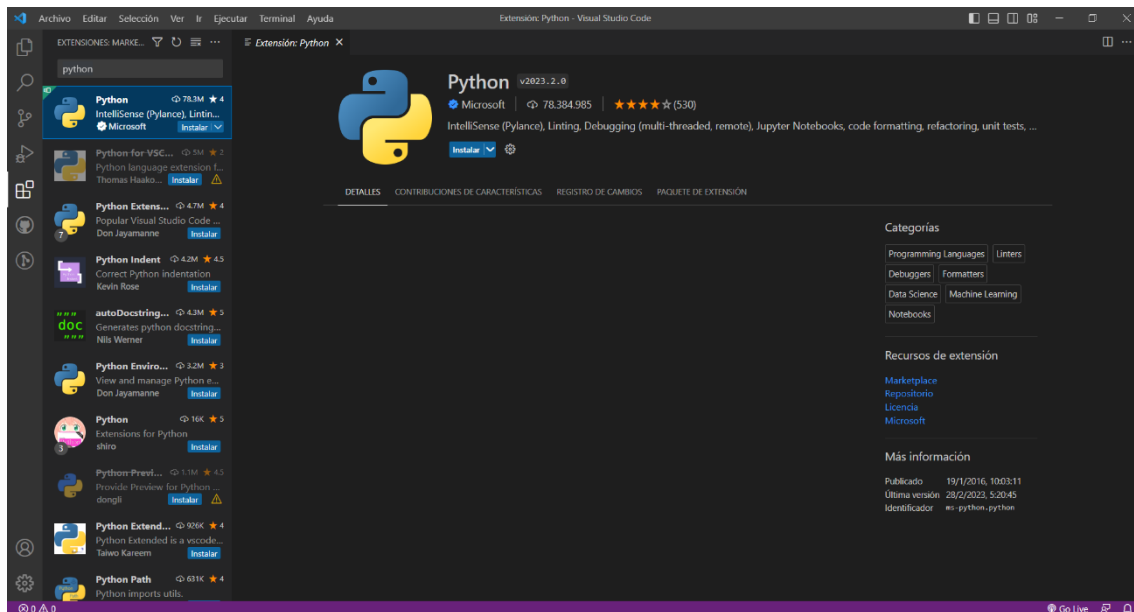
Archivo Editar Selección Ver Ir Ejecutar Terminal Ayuda

Extensión: Python - Visual Studio Code

EXTENSIONES: MARKE...

python

Python 78.3M ★ 4
IntelliSense (Pylance), Lintin...
Microsoft Instalar

Python for VSC... 5M ★ 2
Python language extension f...
Thomas Haako... Instalar

Python Extens... 4.7M ★ 4
Popular Visual Studio Code ...
Don Jayamanne Instalar

Python Indent 4.2M ★ 4.5
Correct Python indentation
Kevin Rose Instalar

autoDocstring... 4.3M ★ 5
Generates python docstring...
Nils Werner Instalar

Python Enviro... 3.2M ★ 3
View and manage Python e...
Don Jayamanne Instalar

Python 16K ★ 5
Extensions for Python
shiro Instalar

Python Previ... 1.1M ★ 4.5
Provide Preview for Python ...
dongli Instalar

Python Extend... 926K ★ 4
Python Extended is a vscode...
Taiwo Kareem Instalar

Python Path 631K ★ 4
Python imports utils.

Extensión: Python ×

Python v2023.2.0
Microsoft | 78.384.985 | ★★★★☆ (530)
IntelliSense (Pylance), Linting, Debugging (multi-threaded, remote), Jupyter Notebooks, code formatting, refactoring, unit tests, ...
Instalar

DETALLES CONTRIBUCIONES DE CARACTERÍSTICAS REGISTRO DE CAMBIOS PAQUETE DE EXTENSIÓN

Categorías
Programming Languages Linters
Debuggers Formatters
Data Science Machine Learning
Notebooks

Recursos de extensión
Marketplace
Repositorio
Licencia
Microsoft

Más información
Publicado 19/1/2016, 10:03:11
Última versión 28/2/2023, 5:20:45
Identificador ms-python.python

⊗ 0 ⚠ 0
Go Live